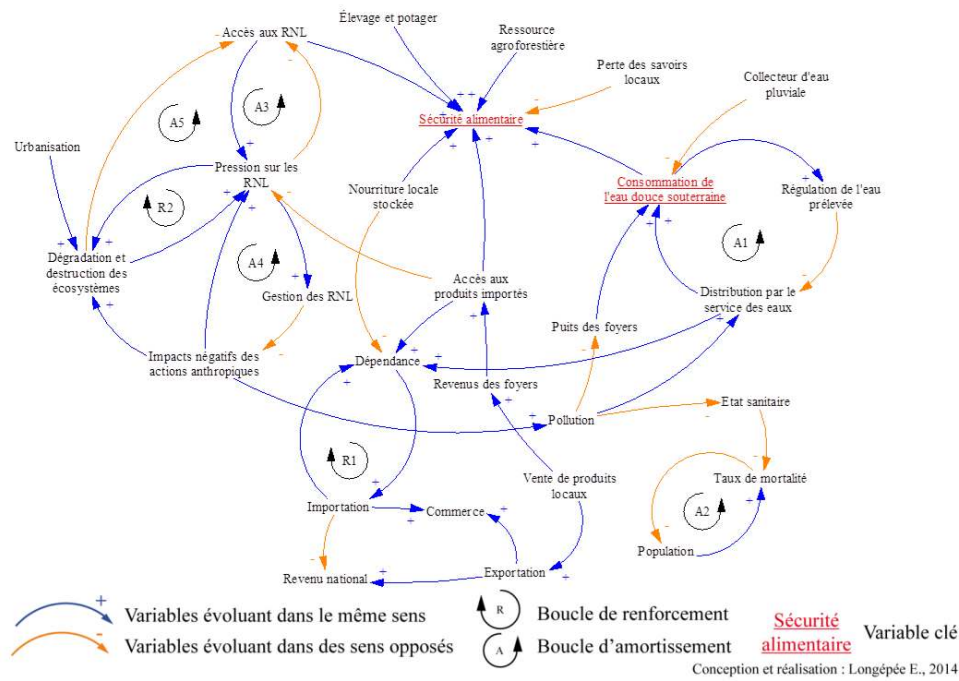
Accès aux RNL

Élevage et potager

Ressource agroforestière

Perte des savoirs locaux

Collecteur d'eau pluviale

Sécurité alimentaire

A5

A3

Urbanisation

Pression sur les RNL

Nourriture locale stockée

Consommation de l'eau douce souterraine

Régulation de l'eau prélevée

R2

Dégradation et destruction des écosystèmes

A4

A1

Gestion des RNL

Accès aux produits importés

Distribution par le service des eaux

Puits des foyers

Impacts négatifs des actions anthropiques

Dépendance

Revenus des foyers

Pollution

Etat sanitaire

R1

Vente de produits locaux

Taux de mortalité

Importation

Commerce

A2

Population

Revenu national

Exportation

+ Variables évoluant dans le même sens

- Variables évoluant dans des sens opposés

R Boucle de renforcement

A Boucle d'amortissement

Sécurité alimentaire Variable clé

Conception et réalisation : Longépée E., 2014